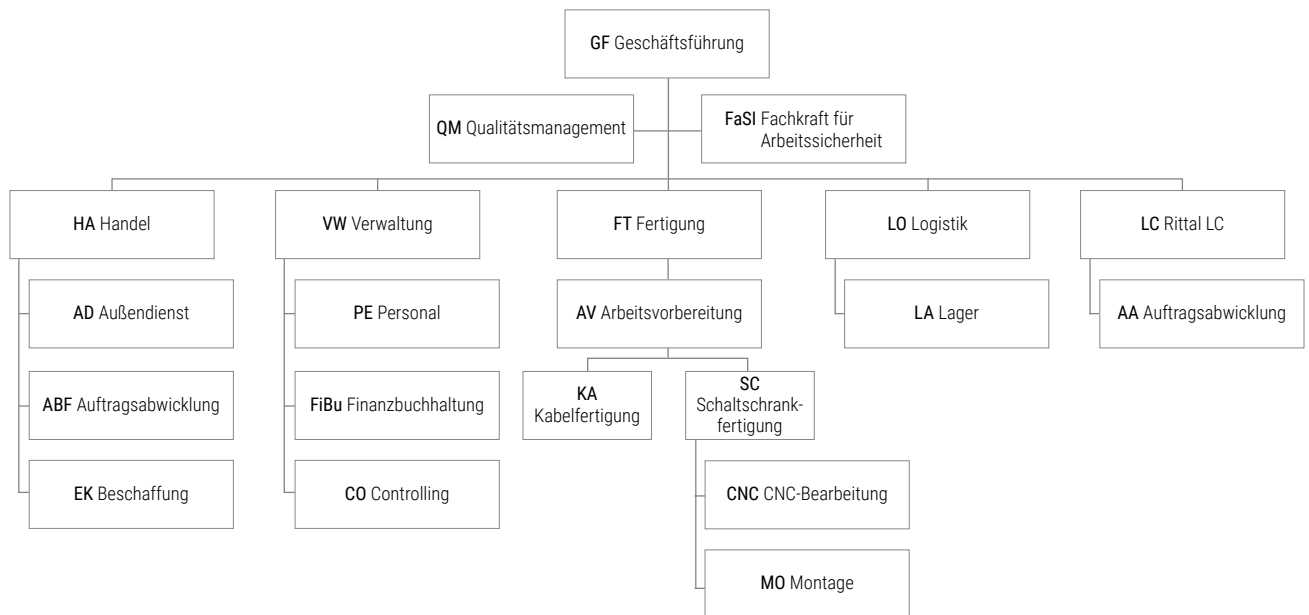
GF Geschäftsführung

QM Qualitätsmanagement

FaSI Fachkraft für Arbeitssicherheit

HA Handel

AD Außendienst

ABF Auftragsabwicklung

EK Beschaffung

VW Verwaltung

PE Personal

FiBu Finanzbuchhaltung

CO Controlling

FT Fertigung

AV Arbeitsvorbereitung

KA Kabelfertigung

SC Schaltschrankfertigung

CNC CNC-Bearbeitung

MO Montage

LO Logistik

LA Lager

LC Rittal LC

AA Auftragsabwicklung